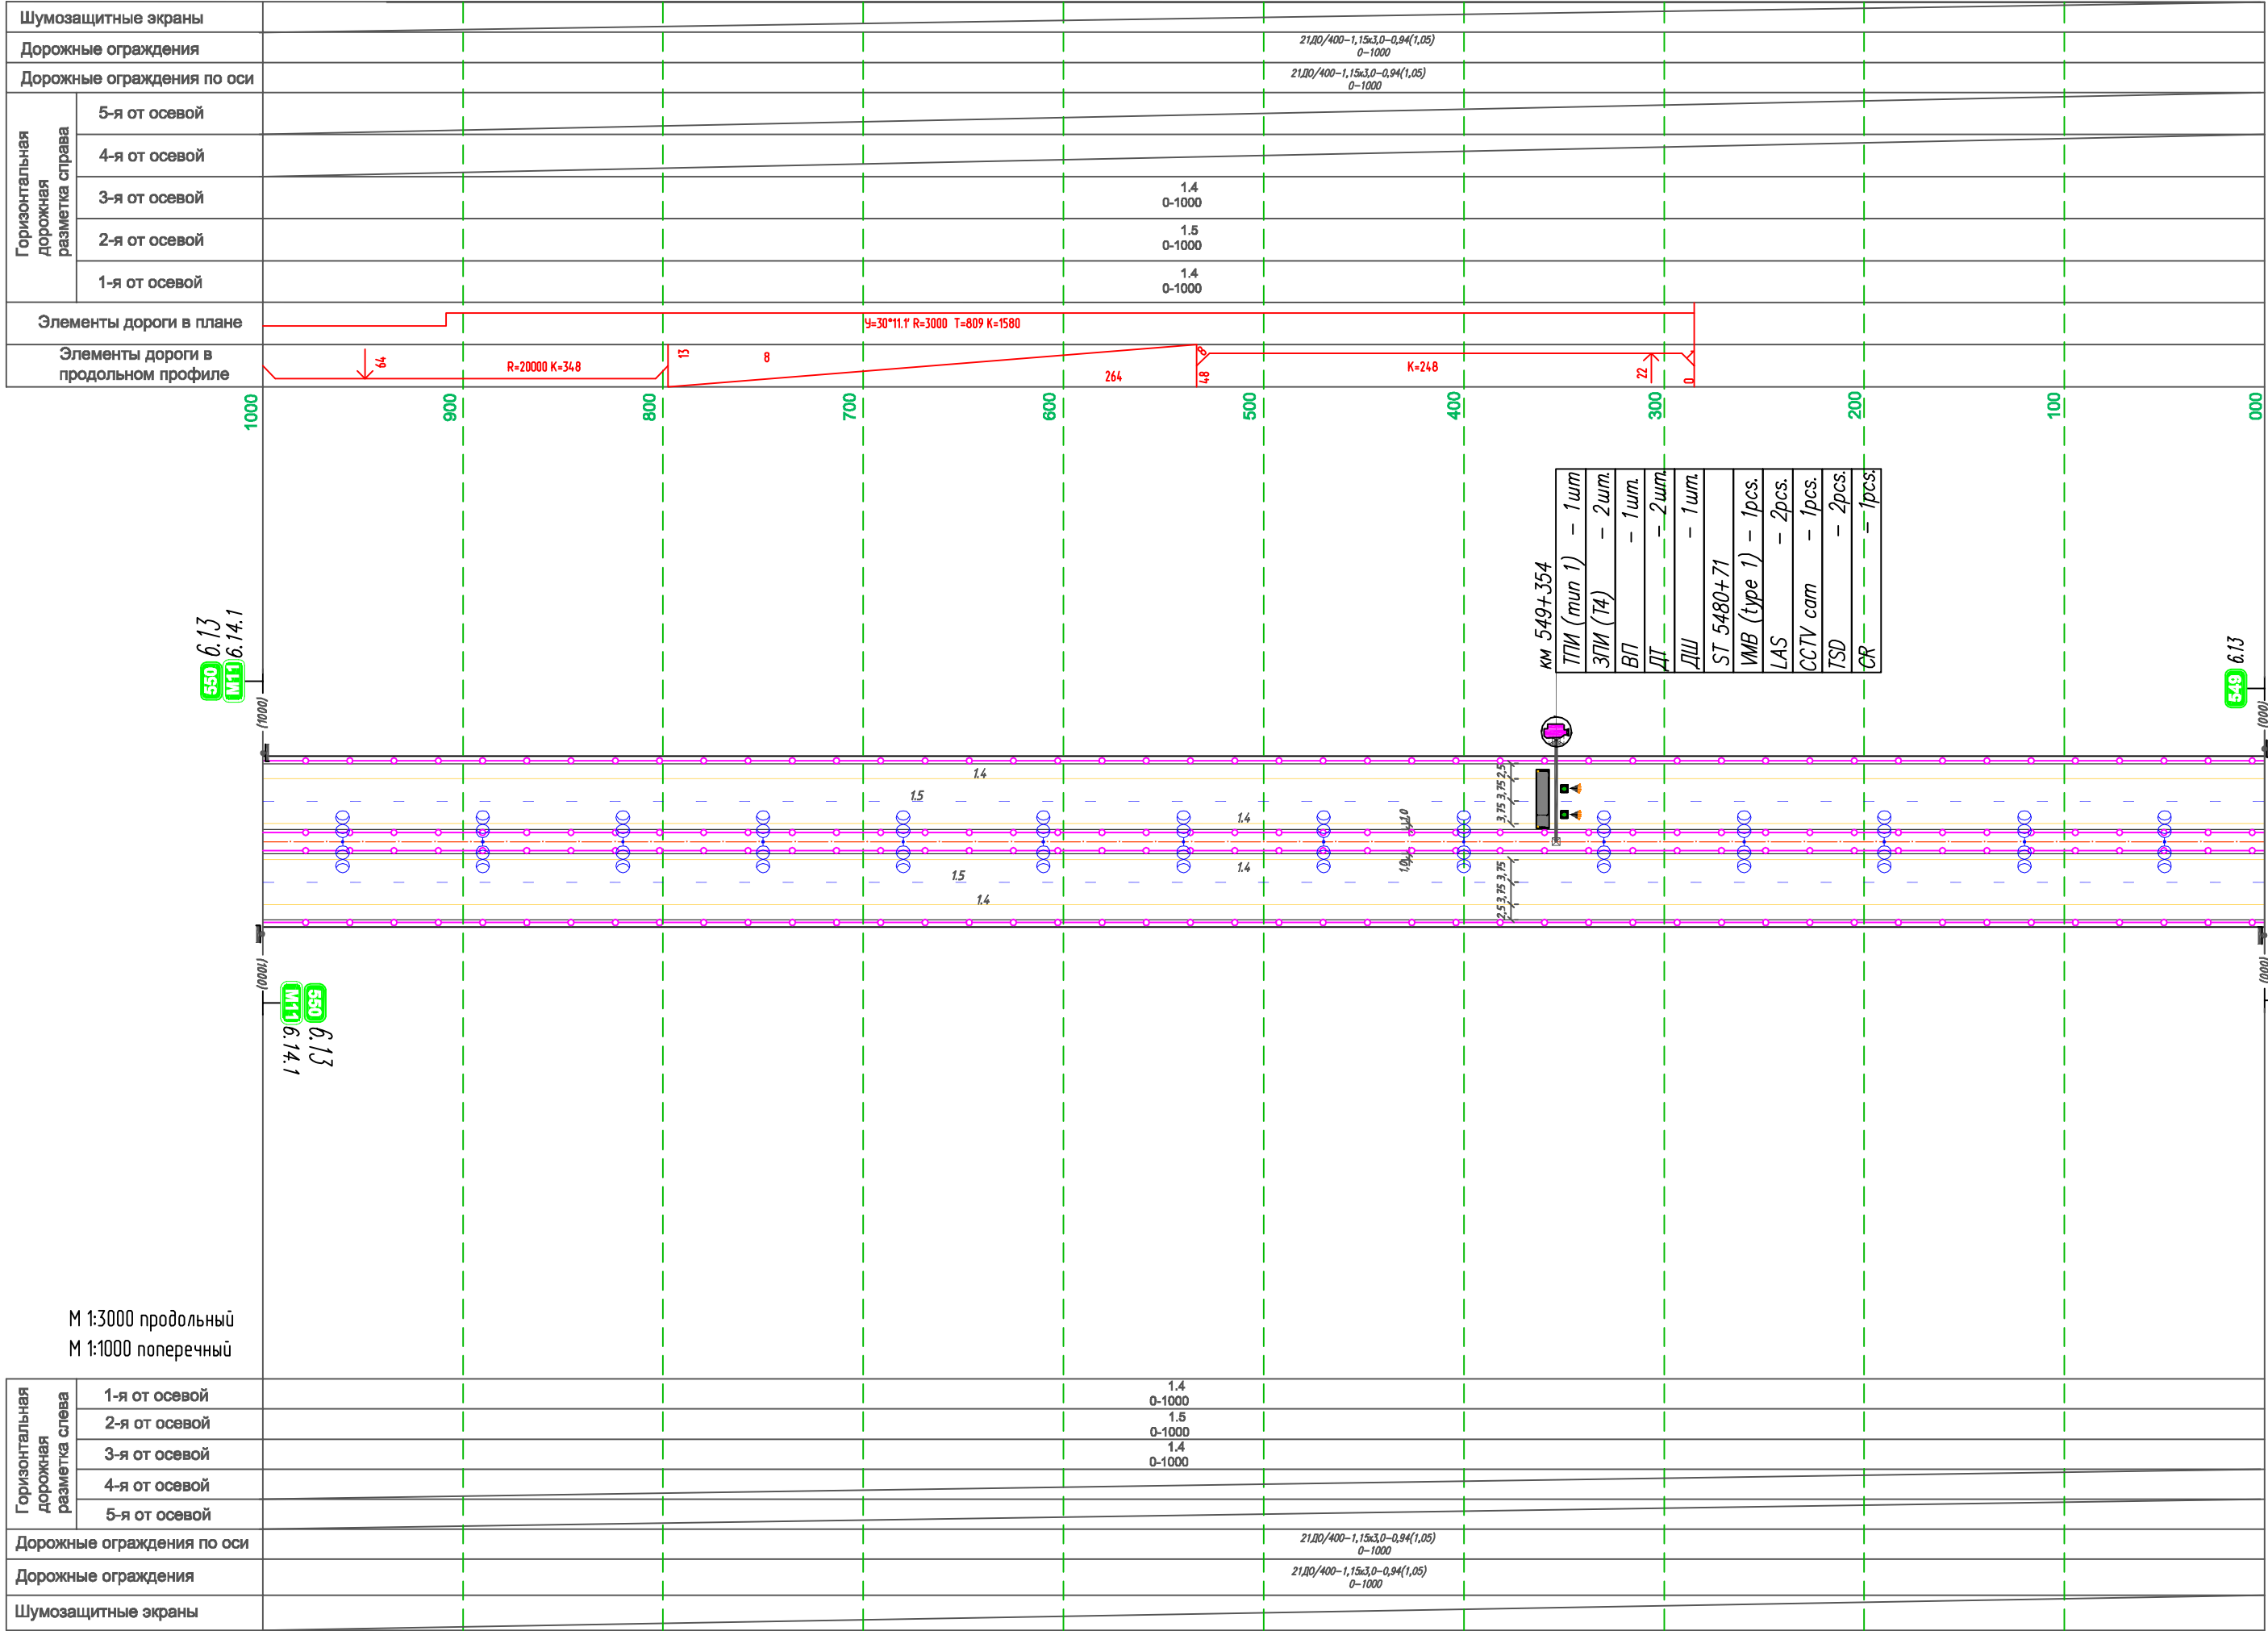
Шумозащитные экраны
Дорожные ограждения | 21ДО/400-1,15x3,0-0,94(1,05) 0-1000
Дорожные ограждения по оси | 21ДО/400-1,15x3,0-0,94(1,05) 0-1000

Горизонтальная дорожная разметка справа
5-я от осевой
4-я от осевой
3-я от осевой | 1.4 0-1000
2-я от осевой | 1.5 0-1000
1-я от осевой | 1.4 0-1000

Элементы дороги в плане | У=30°11.1' R=3000 T=809 K=1580
Элементы дороги в продольном профиле | 64 R=20000 K=348 13 8 264 4.8 K=248 22 0

1000 900 800 700 600 500 400 300 200 100 000

км 549+354
ТПИ (тип 1) – 1шт
ЗПИ (Т4) – 2шт.
ВП – 1шт.
ДТ – 2шт
ДШ – 1шт.
ST 5480+71
VMB (type 1) – 1pcs.
LAS – 2pcs.
CCTV cam – 1pcs.
TSD – 2pcs.
CR – 1pcs.

550 6.13
М11 6.14.1
(1000)

549 6.13
(000)

1.4
1.5
1.4
1.0
1.0
1.4
1.5
1.4
3.75 3.75 2.5
2.5 3.75 3.75

(0001)
550 6.13
М11 6.14.1

М 1:3000 продольный
М 1:1000 поперечный

Горизонтальная дорожная разметка слева
1-я от осевой | 1.4 0-1000
2-я от осевой | 1.5 0-1000
3-я от осевой | 1.4 0-1000
4-я от осевой
5-я от осевой
Дорожные ограждения по оси | 21ДО/400-1,15x3,0-0,94(1,05) 0-1000
Дорожные ограждения | 21ДО/400-1,15x3,0-0,94(1,05) 0-1000
Шумозащитные экраны